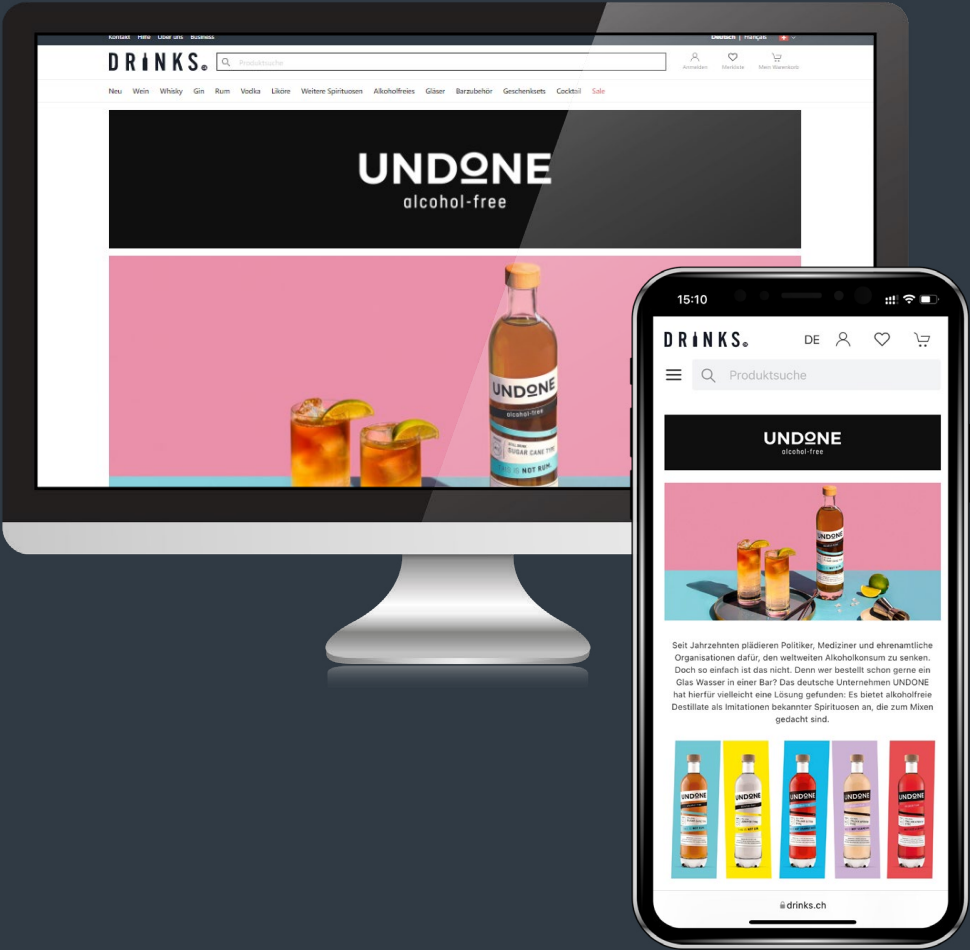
Kontakt Hilfe Über uns Business

Deutsch | Français

DRINKS.

Produktsuche

Anmelden Merkliste Mein Warenkorb

Neu Wein Whisky Gin Rum Vodka Liköre Weitere Spirituosen Alkoholfreies Gläser Barzubehör Geschenksets Cocktail Sale

UNDONE
alcohol-free

UNDONE
alcohol-free
SUGAR CANE TYPE
NOT RUM.

15:10

DRINKS.

DE

Produktsuche

UNDONE
alcohol-free

Seit Jahrzehnten plädieren Politiker, Mediziner und ehrenamtliche Organisationen dafür, den weltweiten Alkoholkonsum zu senken. Doch so einfach ist das nicht. Denn wer bestellt schon gerne ein Glas Wasser in einer Bar? Das deutsche Unternehmen UNDONE hat hierfür vielleicht eine Lösung gefunden: Es bietet alkoholfreie Destillate als Imitationen bekannter Spirituosen an, die zum Mixen gedacht sind.

drinks.ch